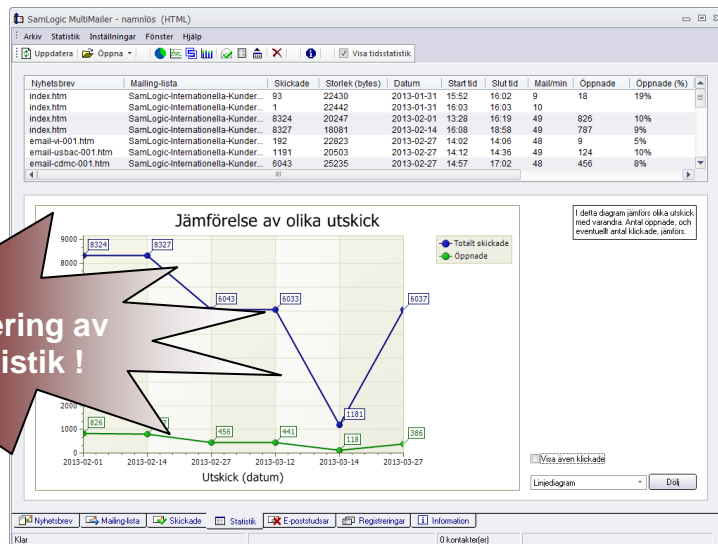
SamLogic MultiMailer - namnlös (HTML)

Arkiv Statistik Inställningar Fönster Hjälp

Uppdatera Öppna Visa tidsstatistik

| Nyhetsbrev | Mailing-lista | Skickade | Storlek (bytes) | Datum | Start tid | Slut tid | Mail/min | Öppnade | Öppnade (%) |
|---|---|---|---|---|---|---|---|---|---|
| index.htm | SamLogic-Internationella-Kunder... | 93 | 22430 | 2013-01-31 | 15:52 | 16:02 | 9 | 18 | 19% |
| index.htm | SamLogic-Internationella-Kunder... | 1 | 22442 | 2013-01-31 | 16:03 | 16:03 | 10 | | |
| index.htm | SamLogic-Internationella-Kunder... | 8324 | 20247 | 2013-02-01 | 13:28 | 16:19 | 49 | 826 | 10% |
| index.htm | SamLogic-Internationella-Kunder... | 8327 | 18081 | 2013-02-14 | 16:08 | 18:58 | 49 | 787 | 9% |
| email-vi-001.htm | SamLogic-Internationella-Kunder... | 192 | 22823 | 2013-02-27 | 14:02 | 14:06 | 48 | 9 | 5% |
| email-usbac-001.htm | SamLogic-Internationella-Kunder... | 1191 | 20503 | 2013-02-27 | 14:12 | 14:36 | 49 | 124 | 10% |
| email-cdmc-001.htm | SamLogic-Internationella-Kunder... | 6043 | 25235 | 2013-02-27 | 14:57 | 17:02 | 48 | 456 | 8% |

Jämförelse av olika utskick

9000
8000
2000
1000
0

8324 8327 6043 6033 6037 1181
826 456 441 118 386

Totalt skickade
Öppnade

2013-02-01 2013-02-14 2013-02-27 2013-03-12 2013-03-14 2013-03-27

Utskick (datum)

ering av
tistik !

I detta diagram jämförs olika utskick med varandra. Antal öppnade, och eventuellt antal klickade, jämförs.

Visa även klickade

Linjediagram

Dölj

Nyhetsbrev | Mailing-lista | Skickade | Statistik | E-poststudsar | Registreringar | Information

Klar

0 kontakter(er)